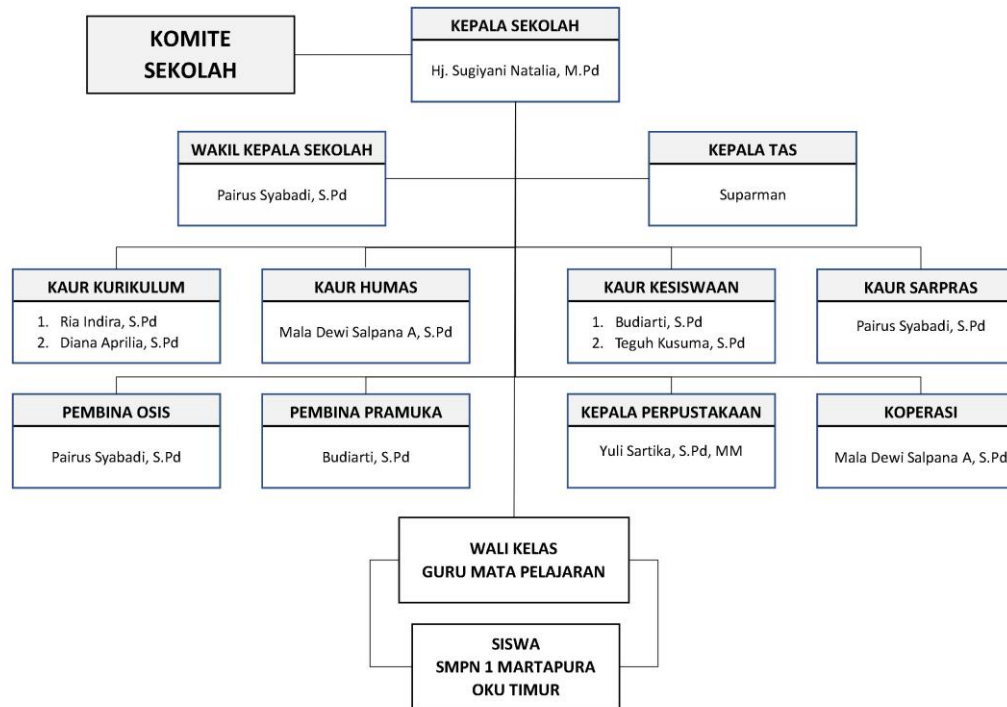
KOMITE SEKOLAH

KEPALA SEKOLAH
Hj. Sugiyani Natalia, M.Pd

WAKIL KEPALA SEKOLAH
Pairus Syabadi, S.Pd

KEPALA TAS
Suparman

KAUR KURIKULUM
1. Ria Indira, S.Pd
2. Diana Aprilia, S.Pd

KAUR HUMAS
Mala Dewi Salpana A, S.Pd

KAUR KESISWAAN
1. Budiarti, S.Pd
2. Teguh Kusuma, S.Pd

KAUR SARPRAS
Pairus Syabadi, S.Pd

PEMBINA OSIS
Pairus Syabadi, S.Pd

PEMBINA PRAMUKA
Budiarti, S.Pd

KEPALA PERPUSTAKAAN
Yuli Sartika, S.Pd, MM

KOPERASI
Mala Dewi Salpana A, S.Pd

WALI KELAS
GURU MATA PELAJARAN

SISWA
SMPN 1 MARTAPURA
OKU TIMUR